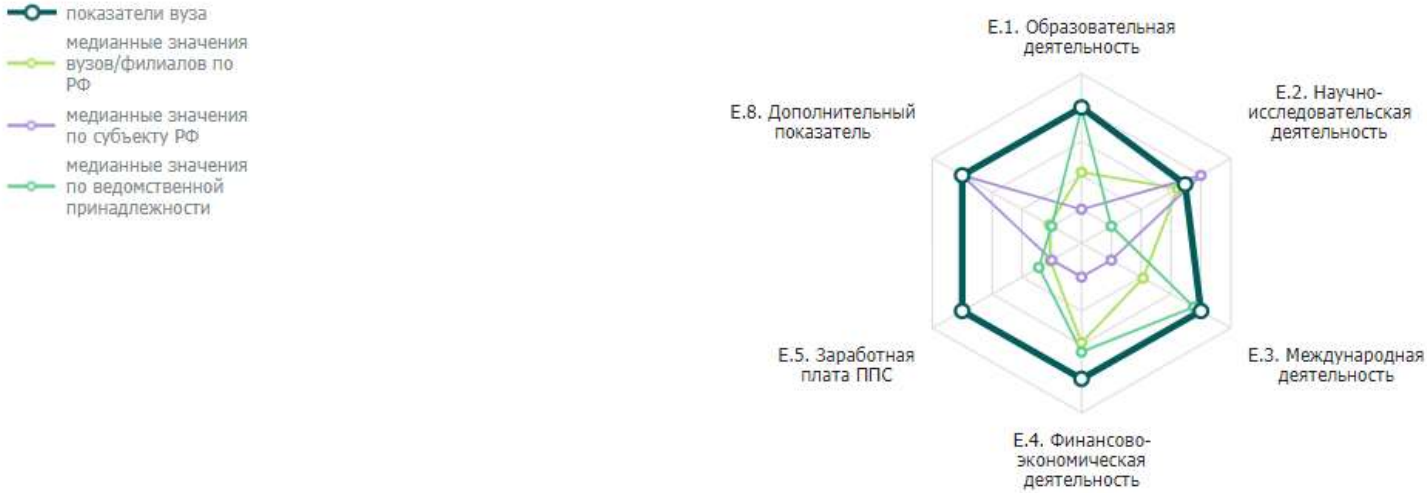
показатели вуза
медианные значения вузов/филиалов по РФ
медианные значения по субъекту РФ
медианные значения по ведомственной принадлежности

Е.1. Образовательная деятельность
Е.2. Научно-исследовательская деятельность
Е.3. Международная деятельность
Е.4. Финансово-экономическая деятельность
Е.5. Заработная плата ППС
Е.8. Дополнительный показатель